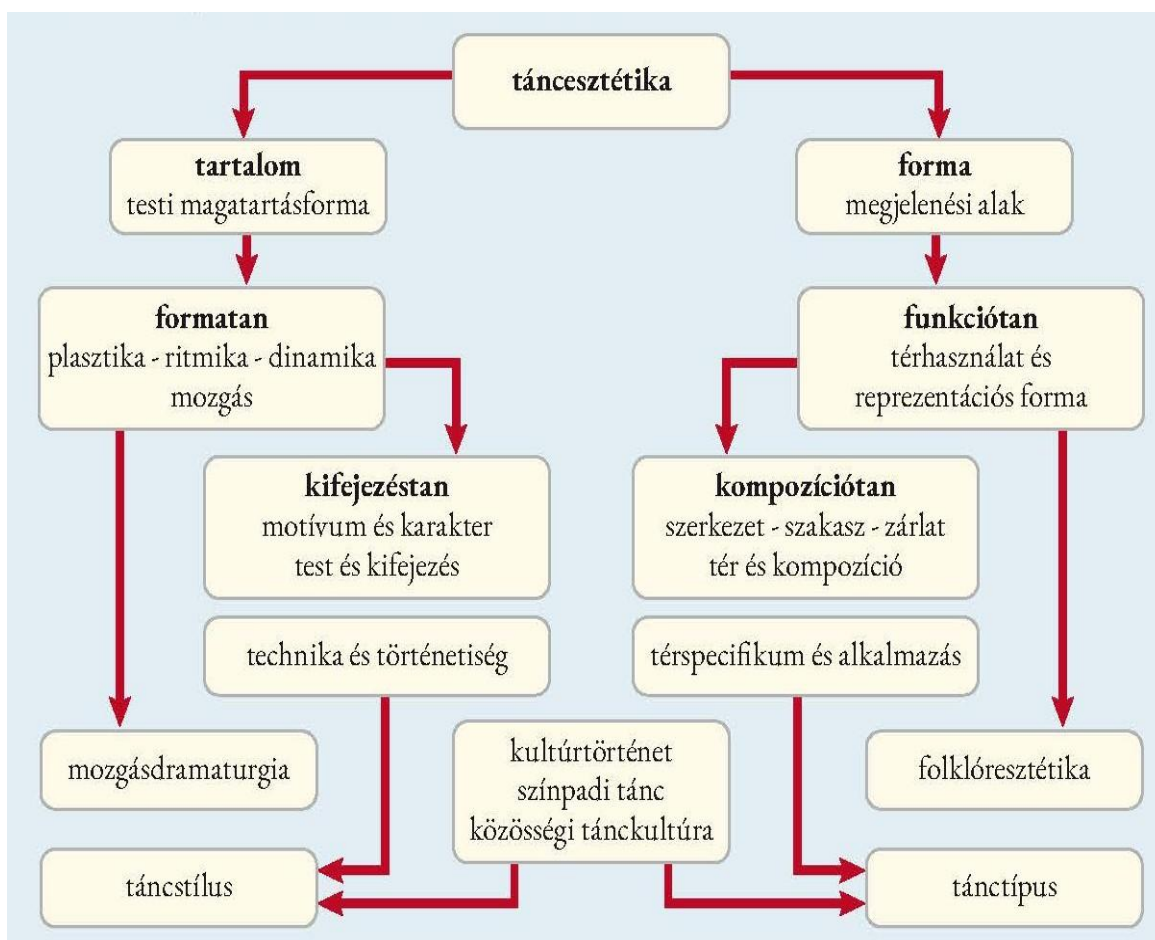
táncesztétika

tartalom
testi magatartásforma

forma
megjelenési alak

formatan
plasztika - ritmika - dinamika
mozgás

funkciótan
térhasználat és
reprezentációs forma

kifejezéstan
motívum és karakter
test és kifejezés

kompozíciótan
szerkezet - szakasz - zárlat
tér és kompozíció

technika és történetiség

térspecifikum és alkalmazás

mozgásdramaturgia

kultúrtörténet
színpadi tánc
közösségi tánckultúra

folklóresztétika

táncstílus

tánctípus